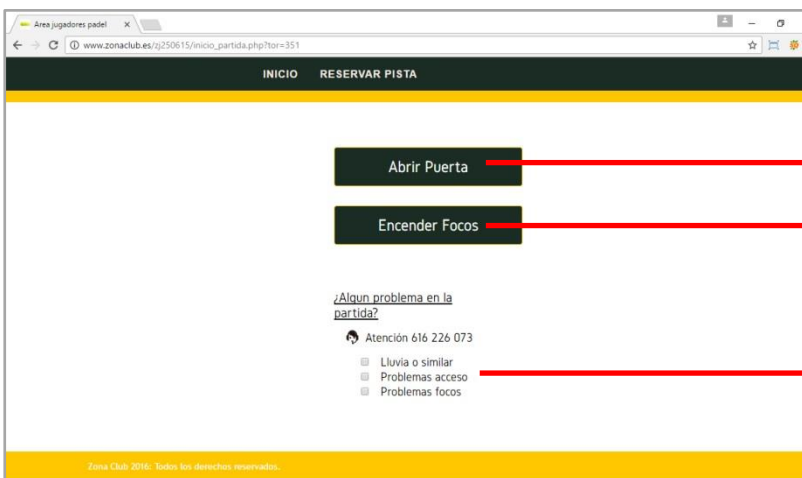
Area jugadores padel ×

www.zonaclub.es/zj250615/inicio_partida.php?tor=351

INICIO RESERVAR PISTA

Abrir Puerta

Encender Focos

¿Algun problema en la partida?

Atención 616 226 073

Lluvia o similar
Problemas acceso
Problemas focos

Zona Club 2016: Todos los derechos reservados.